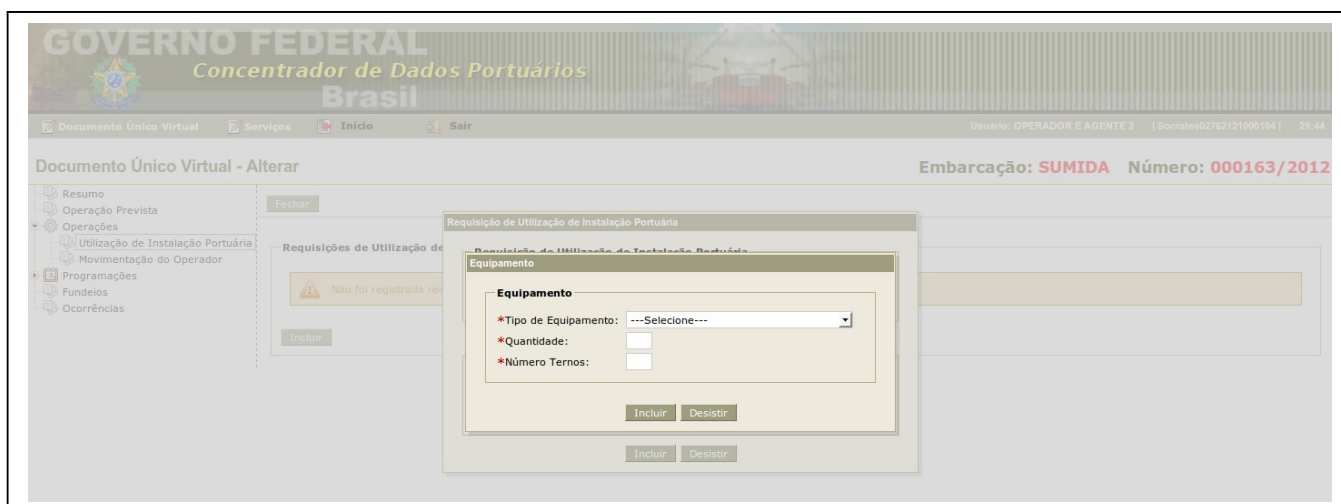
GOVERNO FEDERAL
Concentrador de Dados Portuários
Brasil

Documento Único Virtual  Serviços  Inicio  Sair

Usuário: OPERADOR E AGENTE 2 | Socrates02762121000104 | 29:44

Documento Único Virtual - Alterar

Embarcação: SUMIDA Número: 000163/2012

Resumo
Operação Prevista
Operações
Utilização de Instalação Portuária
Movimentação do Operador
Programações
Fundeios
Ocorrências

Fechar

Requisições de Utilização de

Não foi registrada re

Incluir

Requisição de Utilização de Instalação Portuária

Requisição de Utilização de Instalação Portuária

Equipamento

Equipamento

*Tipo de Equipamento: ---Selecione---
*Quantidade:
*Número Ternos:

Incluir Desistir

Incluir Desistir